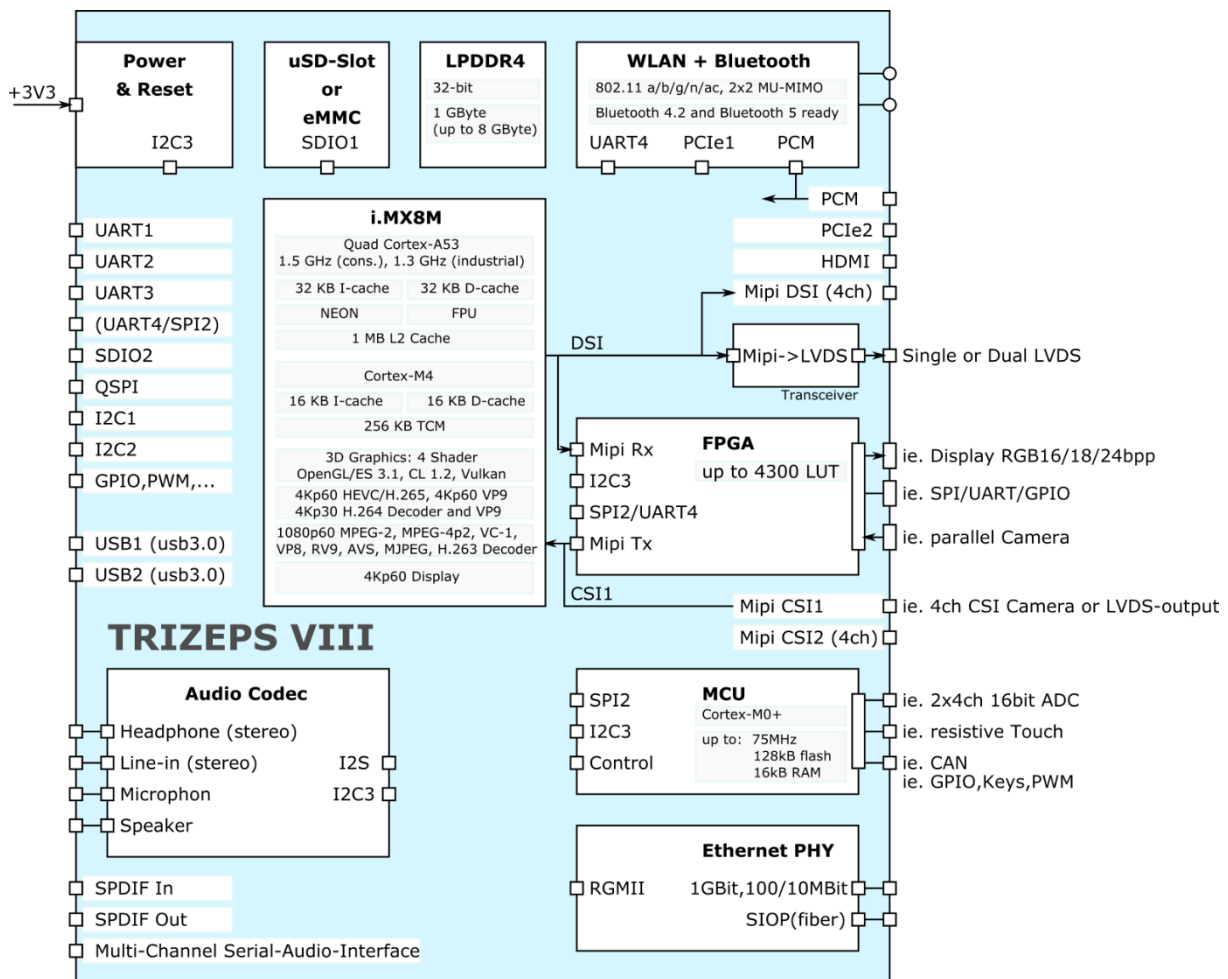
+3V3

Power & Reset

I2C3

uSD-Slot or eMMC

SDIO1

LPDDR4

32-bit

1 GByte (up to 8 GByte)

WLAN + Bluetooth

802.11 a/b/g/n/ac, 2x2 MU-MIMO

Bluetooth 4.2 and Bluetooth 5 ready

UART4 PCIe1 PCM

PCM

PCIe2

HDMI

Mipi DSI (4ch)

UART1

UART2

UART3

(UART4/SPI2)

SDIO2

QSPI

I2C1

I2C2

GPIO,PWM,...

USB1 (usb3.0)

USB2 (usb3.0)

i.MX8M

Quad Cortex-A53
1.5 GHz (cons.), 1.3 GHz (industrial)

32 KB I-cache | 32 KB D-cache

NEON | FPU

1 MB L2 Cache

Cortex-M4

16 KB I-cache | 16 KB D-cache

256 KB TCM

3D Graphics: 4 Shader
OpenGL/ES 3.1, CL 1.2, Vulkan

4Kp60 HEVC/H.265, 4Kp60 VP9
4Kp30 H.264 Decoder and VP9

1080p60 MPEG-2, MPEG-4p2, VC-1, VP8, RV9, AVS, MJPEG, H.263 Decoder

4Kp60 Display

DSI

Mipi->LVDS

Transceiver

Single or Dual LVDS

FPGA

up to 4300 LUT

Mipi Rx

I2C3

SPI2/UART4

Mipi Tx

ie. Display RGB16/18/24bpp

ie. SPI/UART/GPIO

ie. parallel Camera

CSI1

Mipi CSI1

ie. 4ch CSI Camera or LVDS-output

Mipi CSI2 (4ch)

TRIZEPS VIII

Audio Codec

Headphone (stereo)

Line-in (stereo)

Microphon

Speaker

I2S

I2C3

MCU

Cortex-M0+

up to: 75MHz
128kB flash
16kB RAM

SPI2

I2C3

Control

ie. 2x4ch 16bit ADC

ie. resistive Touch

ie. CAN
ie. GPIO,Keys,PWM

Ethernet PHY

RGMII

1GBit,100/10MBit

SIOP(fiber)

SPDIF In

SPDIF Out

Multi-Channel Serial-Audio-Interface